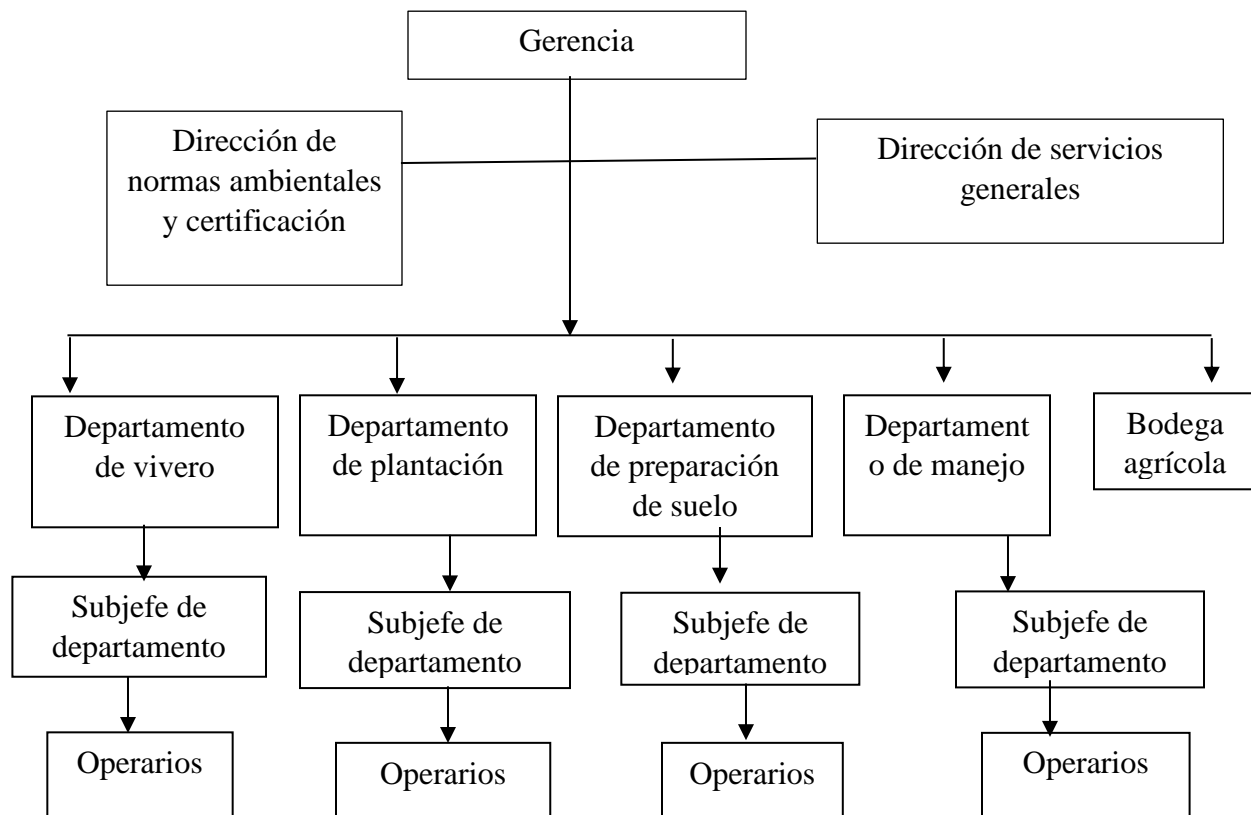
Gerencia

Dirección de normas ambientales y certificación

Dirección de servicios generales

Departamento de vivero

Departamento de plantación

Departamento de preparación de suelo

Departament o de manejo

Bodega agrícola

Subjefe de departamento

Subjefe de departamento

Subjefe de departamento

Subjefe de departamento

Operarios

Operarios

Operarios

Operarios